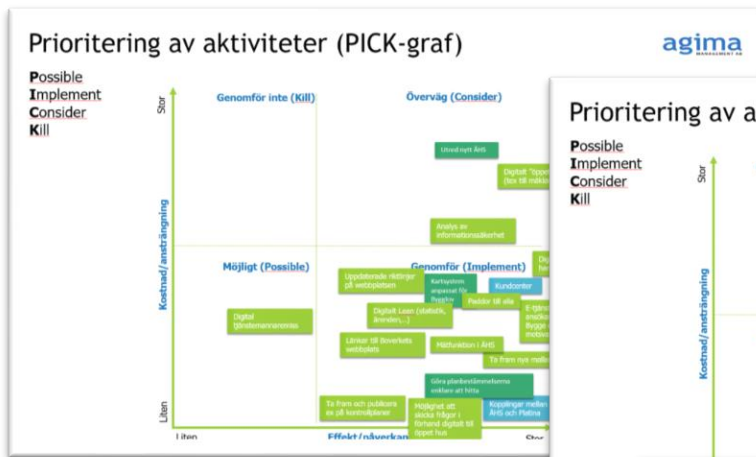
Prioritering av aktiviteter (PICK-graf)

agima

Possible
Implement
Consider
Kill

Stor

Genomför inte (Kill)

Överväg (Consider)

Utred nytt Ärti

Digitalt "öppe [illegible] (tex till mäkl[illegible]

Analys av informationssäkerhet

Kostnad/ansträngning

Möjligt (Possible)

Genomför (Implement)

Uppdaterade riktlinjer på webbplatsen

Kartsystem anpassat för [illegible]

Kundcenter

Digital tjänstemannamöte

Digitalt Lean (statistik, ärenden,...)

Paddor till alla

Länkar till Boverkets webbplats

Mätfunktion i Ärti

Ta fram nya meallar

Göra planbestämmelserna enklare att hitta

Ta fram och publicera ex på kontrollplaner

Möjlighet att skicka frågor i förhand digitalt till öppet hus

Kopplingar mellan Ärti och Platina

Liten

Liten

Effekt/påverkan

Stor

Prioritering av a

Possible
Implement
Consider
Kill

Stor

Kostnad/ansträngning